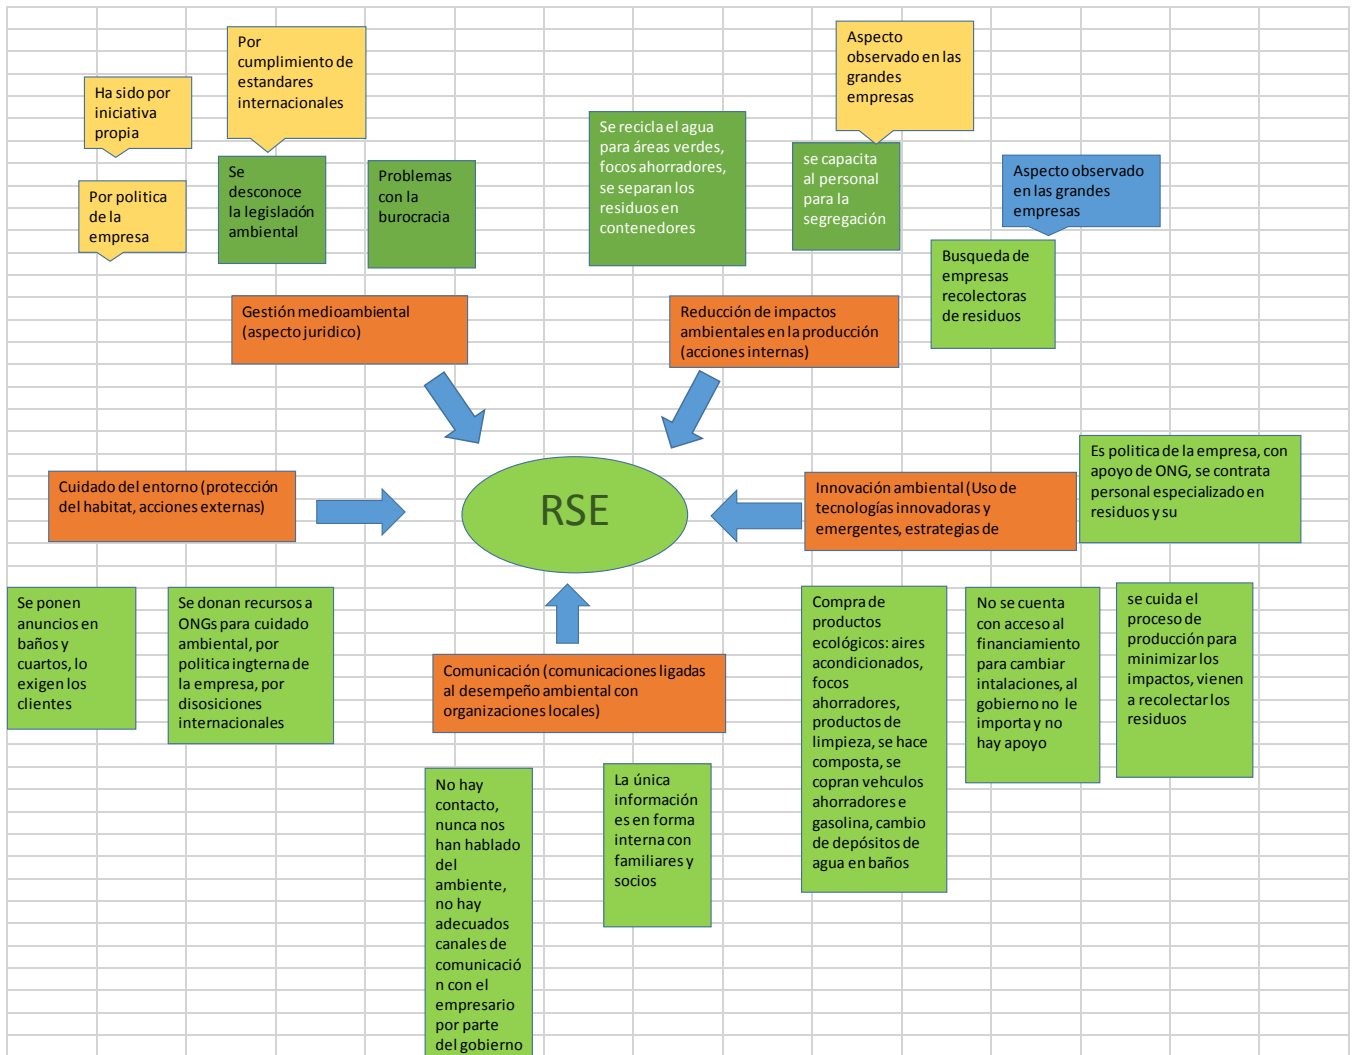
Por cumplimiento de estandares internacionales

Ha sido por iniciativa propia

Por politica de la empresa

Se desconoce la legislación ambiental

Problemas con la burocracia

Se recicla el agua para áreas verdes, focos ahorradores, se separan los residuos en contenedores

Aspecto observado en las grandes empresas

se capacita al personal para la segregación

Aspecto observado en las grandes empresas

Busqueda de empresas recolectoras de residuos

Gestión medioambiental (aspecto juridico)

Reducción de impactos ambientales en la producción (acciones internas)

Cuidado del entorno (protección del habitat, acciones externas)

RSE

Innovación ambiental (Uso de tecnologías innovadoras y emergentes, estrategias de

Es politica de la empresa, con apoyo de ONG, se contrata personal especializado en residuos y su

Se ponen anuncios en baños y cuartos, lo exigen los clientes

Se donan recursos a ONGs para cuidado ambiental, por politica ingterna de la empresa, por disosiciones internacionales

Comunicación (comunicaciones ligadas al desempeño ambiental con organizaciones locales)

Compra de productos ecológicos: aires acondicionados, focos ahorradores, productos de limpieza, se hace composta, se copran vehculos ahorradores e gasolina, cambio de depósitos de agua en baños

No se cuenta con acceso al financiamiento para cambiar intalaciones, al gobierno no le importa y no hay apoyo

se cuida el proceso de producción para minimizar los impactos, vienen a recolectar los residuos

No hay contacto, nunca nos han hablado del ambiente, no hay adecuados canales de comunicación con el empresario por parte del gobierno

La única información es en forma interna con familiares y socios